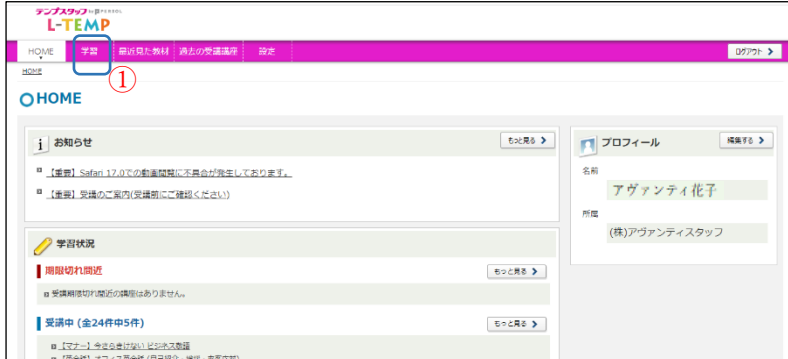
テンプスタッフ by PERSOL
L-TEMP

HOME | 学習 | 最近見た教材 | 過去の受講履歴 | 設定 | ログアウト

①

HOME

HOME

お知らせ
もっと見る
【重要】Safari 17.0での動画閲覧に不具合が発生しております。
【重要】受講のご案内(受講前にご確認ください)

プロフィール
編集する
名前
アヴァンティ花子
所属
(株)アヴァンティスタッフ

学習状況
期限切れ間近
もっと見る
受講期限切れ間近の講座はありません。

受講中 (全24件中5件)
もっと見る
【マナー】今さら聞けない ビジネス敬語
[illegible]